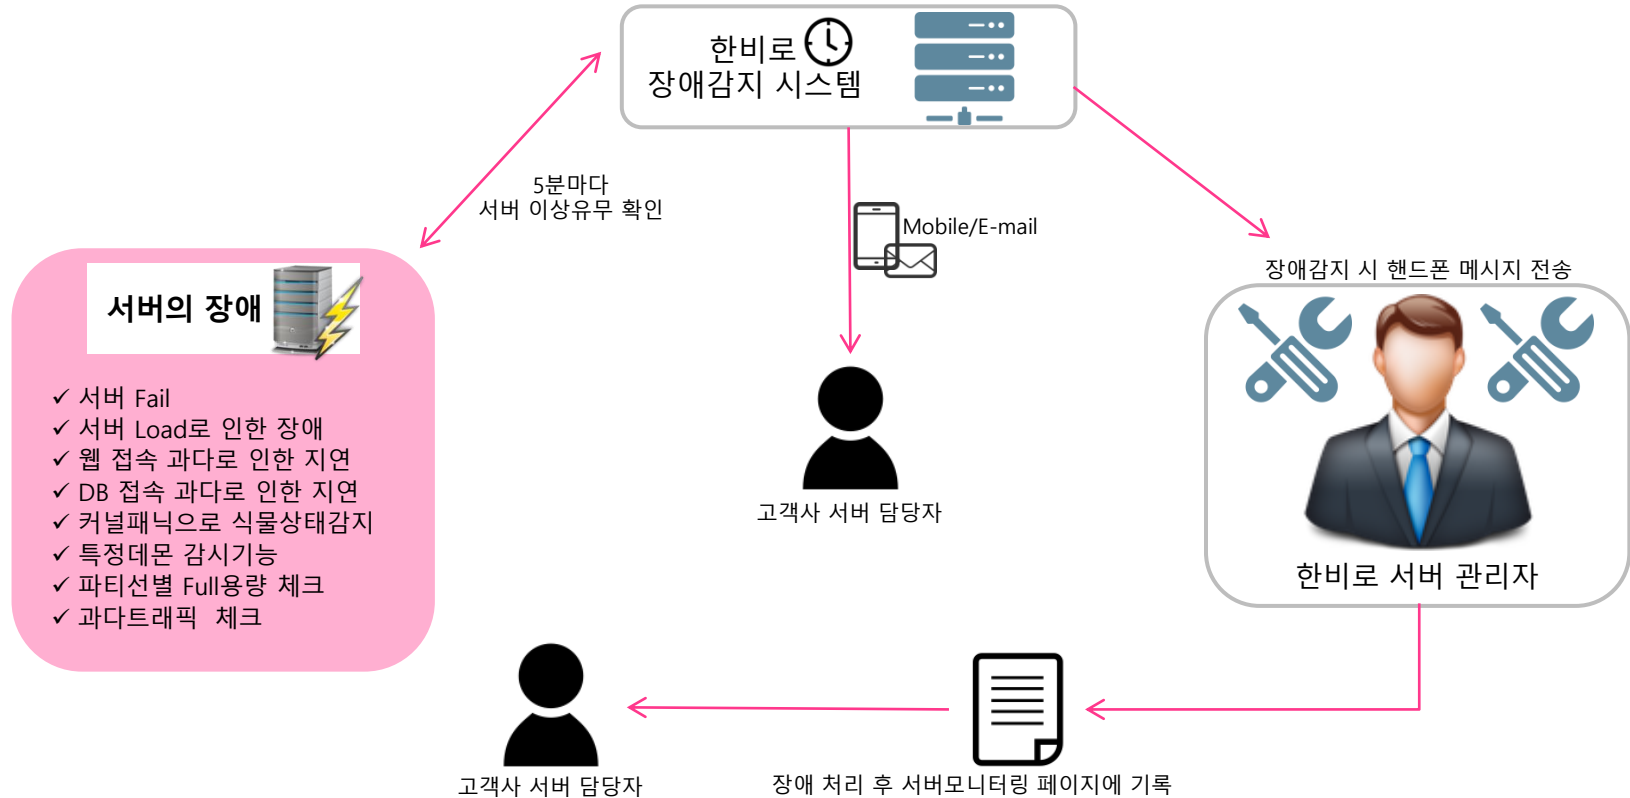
한비로
장애감지 시스템

5분마다
서버 이상유무 확인

Mobile/E-mail

장애감지 시 핸드폰 메시지 전송

서버의 장애

✓ 서버 Fail
✓ 서버 Load로 인한 장애
✓ 웹 접속 과다로 인한 지연
✓ DB 접속 과다로 인한 지연
✓ 커널패닉으로 식물상태감지
✓ 특정데몬 감시기능
✓ 파티션별 Full용량 체크
✓ 과다트래픽 체크

고객사 서버 담당자

한비로 서버 관리자

고객사 서버 담당자

장애 처리 후 서버모니터링 페이지에 기록